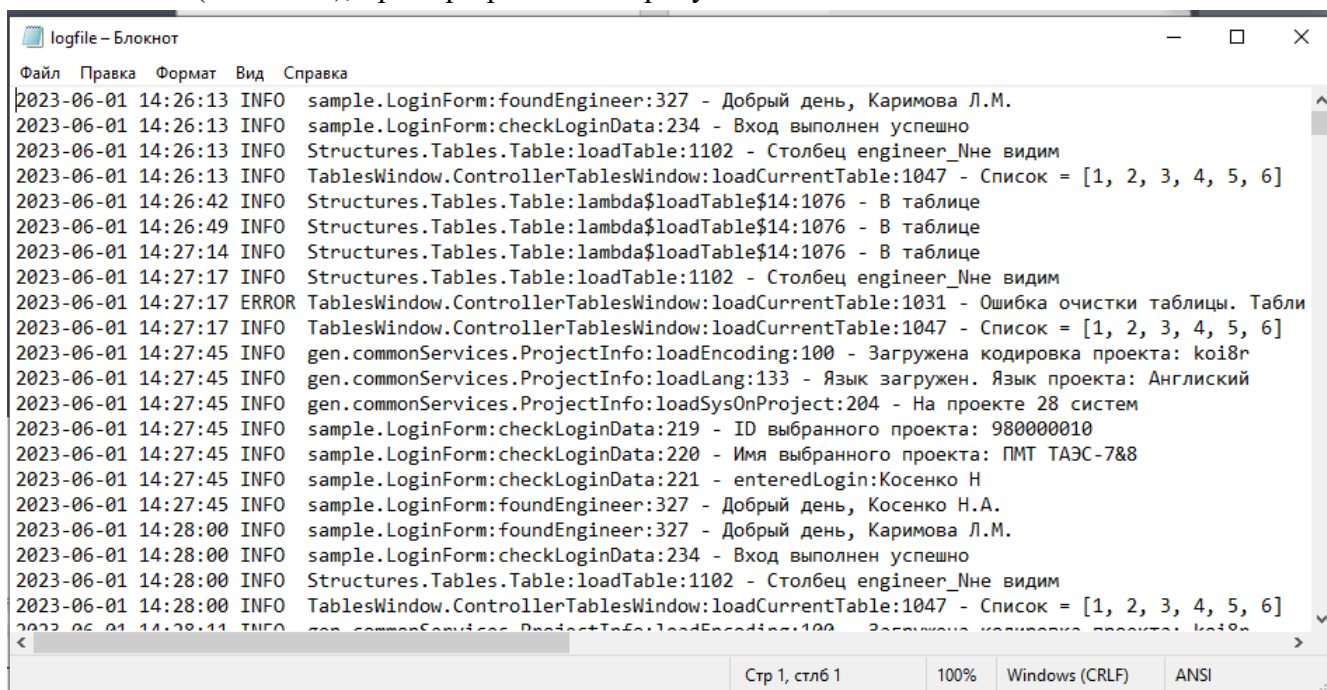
logfile – Блокнот

Файл Правка Формат Вид Справка

2023-06-01 14:26:13 INFO sample.LoginForm:foundEngineer:327 - Добрый день, Каримова Л.М.
2023-06-01 14:26:13 INFO sample.LoginForm:checkLoginData:234 - Вход выполнен успешно
2023-06-01 14:26:13 INFO Structures.Tables.Table:loadTable:1102 - Столбец engineer_Nне видим
2023-06-01 14:26:13 INFO TablesWindow.ControllerTablesWindow:loadCurrentTable:1047 - Список = [1, 2, 3, 4, 5, 6]
2023-06-01 14:26:42 INFO Structures.Tables.Table:lambda$loadTable$14:1076 - В таблице
2023-06-01 14:26:49 INFO Structures.Tables.Table:lambda$loadTable$14:1076 - В таблице
2023-06-01 14:27:14 INFO Structures.Tables.Table:lambda$loadTable$14:1076 - В таблице
2023-06-01 14:27:17 INFO Structures.Tables.Table:loadTable:1102 - Столбец engineer_Nне видим
2023-06-01 14:27:17 ERROR TablesWindow.ControllerTablesWindow:loadCurrentTable:1031 - Ошибка очистки таблицы. Табли
2023-06-01 14:27:17 INFO TablesWindow.ControllerTablesWindow:loadCurrentTable:1047 - Список = [1, 2, 3, 4, 5, 6]
2023-06-01 14:27:45 INFO gen.commonServices.ProjectInfo:loadEncoding:100 - Загружена кодировка проекта: koi8r
2023-06-01 14:27:45 INFO gen.commonServices.ProjectInfo:loadLang:133 - Язык загружен. Язык проекта: Английский
2023-06-01 14:27:45 INFO gen.commonServices.ProjectInfo:loadSysOnProject:204 - На проекте 28 систем
2023-06-01 14:27:45 INFO sample.LoginForm:checkLoginData:219 - ID выбранного проекта: 980000010
2023-06-01 14:27:45 INFO sample.LoginForm:checkLoginData:220 - Имя выбранного проекта: ПМТ ТАЭС-7&8
2023-06-01 14:27:45 INFO sample.LoginForm:checkLoginData:221 - enteredLogin:Косенко Н
2023-06-01 14:27:45 INFO sample.LoginForm:foundEngineer:327 - Добрый день, Косенко Н.А.
2023-06-01 14:28:00 INFO sample.LoginForm:foundEngineer:327 - Добрый день, Каримова Л.М.
2023-06-01 14:28:00 INFO sample.LoginForm:checkLoginData:234 - Вход выполнен успешно
2023-06-01 14:28:00 INFO Structures.Tables.Table:loadTable:1102 - Столбец engineer_Nне видим
2023-06-01 14:28:00 INFO TablesWindow.ControllerTablesWindow:loadCurrentTable:1047 - Список = [1, 2, 3, 4, 5, 6]
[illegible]

Стр 1, стлб 1 100% Windows (CRLF) ANSI